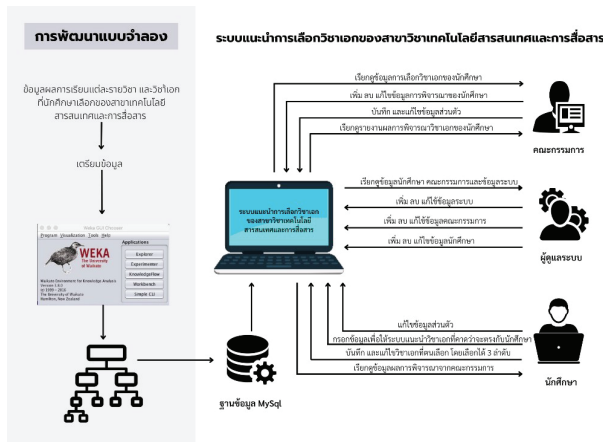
การพัฒนาแบบจำลอง

ระบบแนะนำการเลือกวิชาเอกของสาขาวิชาเทคโนโลยีสารสนเทศและการสื่อสาร

ข้อมูลผลการเรียนแต่ละรายวิชา และวิชาเอกที่นักศึกษาเลือกของสาขาเทคโนโลยีสารสนเทศและการสื่อสาร

เตรียมข้อมูล

Weka GUI Chooser
Program Visualization Tools Help
WEKA
The University of Waikato
Applications
Explorer
Experimenter
KnowledgeFlow
Workbench
Simple CLI
Waikato Environment for Knowledge Analysis
Version 3.8.0
(c) 1999 - 2016
The University of Waikato
Hamilton, New Zealand

ระบบแนะนำการเลือกวิชาเอกของสาขาวิชาเทคโนโลยีสารสนเทศและการสื่อสาร

ฐานข้อมูล MySql

เรียกดูข้อมูลการเลือกวิชาเอกของนักศึกษา
เพิ่ม ลบ แก้ไขข้อมูลการพิจารณาของนักศึกษา
บันทึก และแก้ไขข้อมูลส่วนตัว
เรียกดูรายงานผลการพิจารณาวิชาเอกของนักศึกษา

คณะกรรมการ

เรียกดูข้อมูลนักศึกษา คณะกรรมการและข้อมูลระบบ
เพิ่ม ลบ แก้ไขข้อมูลระบบ
เพิ่ม ลบ แก้ไขข้อมูลคณะกรรมการ
เพิ่ม ลบ แก้ไขข้อมูลนักศึกษา

ผู้ดูแลระบบ

แก้ไขข้อมูลส่วนตัว
กรอกข้อมูลเพื่อให้ระบบแนะนำวิชาเอกที่เหมาะสมกับนักศึกษา
บันทึก และแก้ไขวิชาเอกที่เลือก โดยเลือกได้ 3 ลำดับ
เรียกดูข้อมูลผลการพิจารณาจากคณะกรรมการ

นักศึกษา